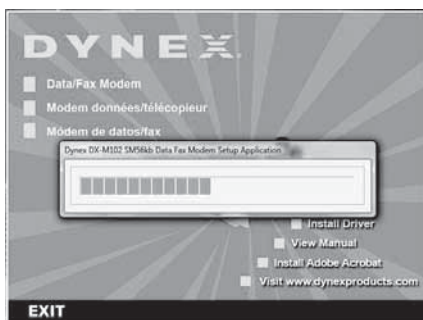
DYNEX

Data/Fax Modem

Modem données/télécopieur

Módem de datos/fax

Dynex DX-M102 56K Data Fax Modem Setup Application

Install Driver

View Manual

Install Adobe Acrobat

Visit www.dynexproducts.com

EXIT